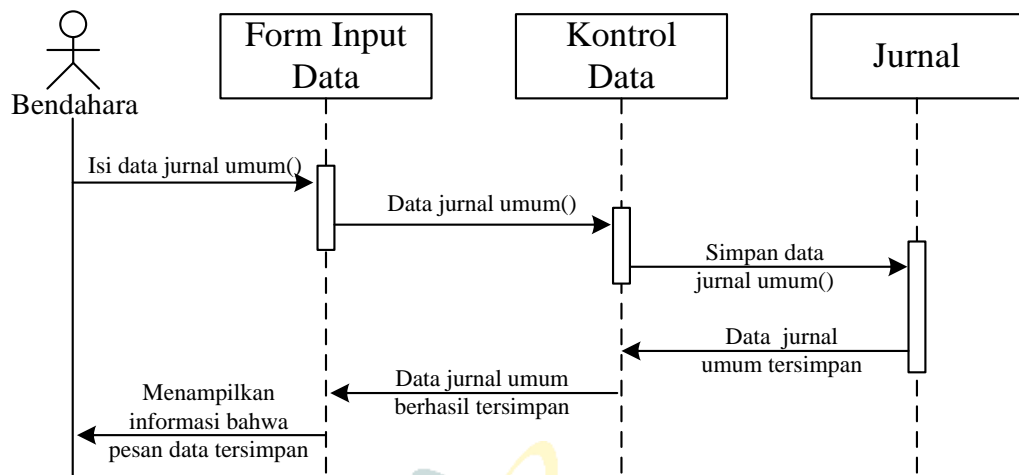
Bendahara

Form Input Data

Kontrol Data

Jurnal

Isi data jurnal umum()

Data jurnal umum()

Simpan data jurnal umum()

Data jurnal umum tersimpan

Data jurnal umum berhasil tersimpan

Menampilkan informasi bahwa pesan data tersimpan